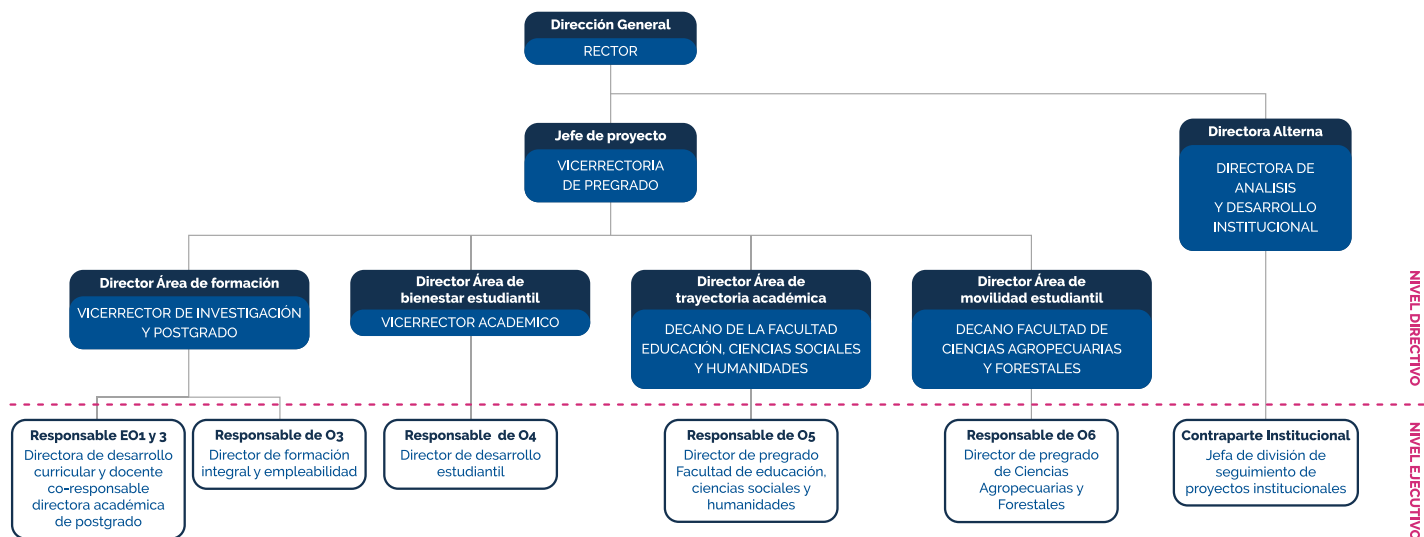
Dirección General
RECTOR

Jefe de proyecto
VICERRECTORIA DE PREGRADO

Directora Alterna
DIRECTORA DE ANALISIS Y DESARROLLO INSTITUCIONAL

Director Área de formación
VICERRECTOR DE INVESTIGACIÓN Y POSTGRADO

Director Área de bienestar estudiantil
VICERRECTOR ACADEMICO

Director Área de trayectoria académica
DECANO DE LA FACULTAD EDUCACIÓN, CIENCIAS SOCIALES Y HUMANIDADES

Director Área de movilidad estudiantil
DECANO FACULTAD DE CIENCIAS AGROPECUARIAS Y FORESTALES

NIVEL DIRECTIVO

Responsable EO1 y 3
Directora de desarrollo curricular y docente co-responsable directora académica de postgrado

Responsable de O3
Director de formación integral y empleabilidad

Responsable de O4
Director de desarrollo estudiantil

Responsable de O5
Director de pregrado Facultad de educación, ciencias sociales y humanidades

Responsable de O6
Director de pregrado de Ciencias Agropecuarias y Forestales

Contraparte Institucional
Jefa de división de seguimiento de proyectos institucionales

NIVEL EJECUTIVO